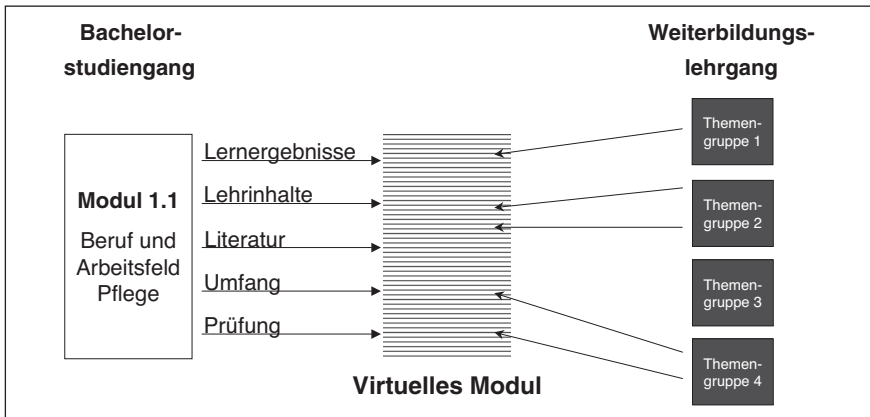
Bachelorstudiengang

Weiterbildungslehrgang

Modul 1.1

Beruf und Arbeitsfeld Pflege

Lernergebnisse

Lehrinhalte

Literatur

Umfang

Prüfung

Virtuelles Modul

Themengruppe 1

Themengruppe 2

Themengruppe 3

Themengruppe 4